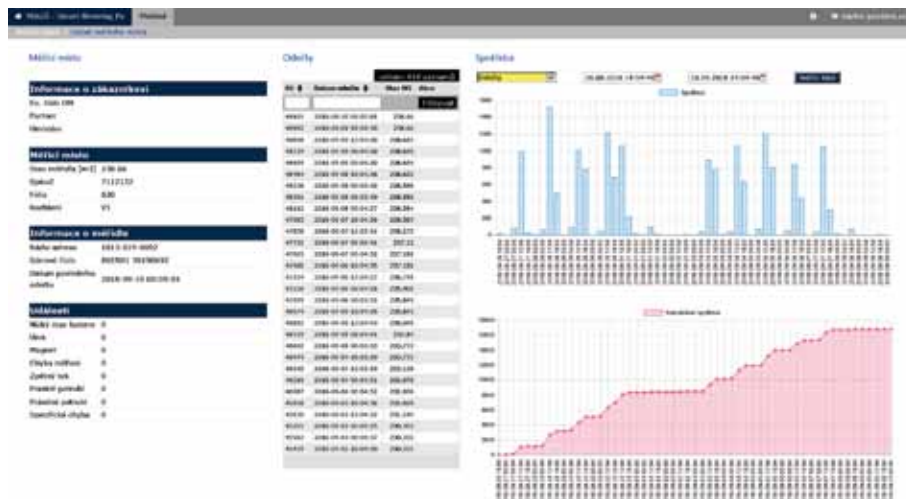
Měřicí místo

Informace o zákazníkovi

Č. čísla OM

Partner

Nemovitost

Měřicí místo

Stav měřidla [m3] 238.86

Výrobní 7112133

Fáze 0.00

Rozlišení V1

Informace o měřidle

Rádio adresa

Výrobní číslo

Datum posledního odečtu 2016-06-15 00:00:04

Události

Měřicí stav baterie 0

Únik 0

Magnet 0

Chyba měření 0

Zpětný tok 0

Prasklé potrubí 0

Prázdné potrubí 0

Specifická chyba 0

Odečty

| ID | Datum odečtu | Stav [m3] | Akce |
|---|---|---|---|
| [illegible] | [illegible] | 238.86 | |
| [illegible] | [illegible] | 238.86 | |
| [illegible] | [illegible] | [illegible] | |

Spotřeba

Denně

Spotřeba

Kumulativní spotřeba